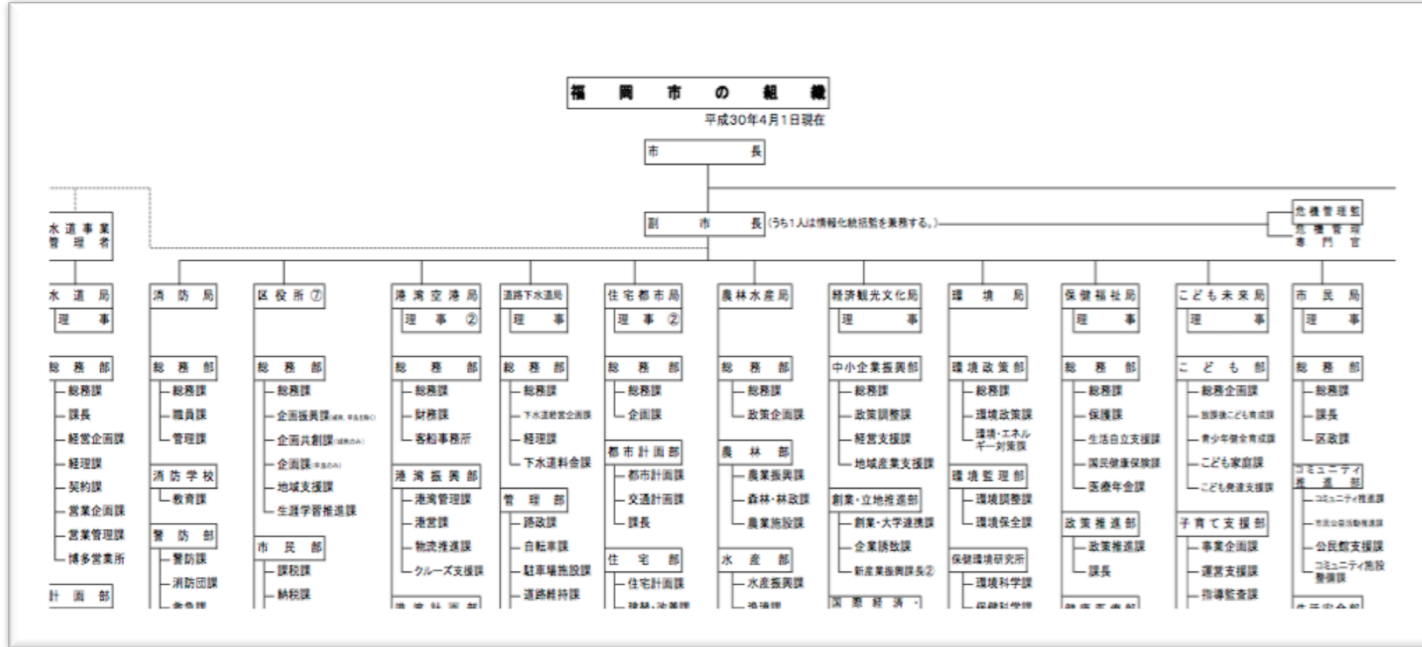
福　岡　市　の　組　織

平成30年4月1日現在

市　長

副　市　長（うち1人は情報化統括監を兼務する。）

危機管理監

危機管理専門官

水道事業管理者

水道局
理事

総務部
総務課
課長
経営企画課
経理課
契約課
営業企画課
営業管理課
博多営業所

計画部

消防局

総務部
総務課
職員課
管理課

消防学校
教育課

警防部
警防課
消防団課
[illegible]

区役所⑦

総務部
総務課
企画振興課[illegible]
企画共創課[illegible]
企画課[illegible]
地域支援課
生涯学習推進課

市民部
課税課
納税課

港湾空港局
理事②

総務部
総務課
財務課
客船事務所

港湾振興部
港湾管理課
港営課
物流推進課
クルーズ支援課

道路下水道局
理事

総務部
総務課
下水道経営企画課
経理課
下水道料金課

管理部
路政課
自転車課
駐車場施設課
道路維持課

住宅都市局
理事②

総務部
総務課
企画課

都市計画部
都市計画課
交通計画課
課長

住宅部
住宅計画課
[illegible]

農林水産局

総務部
総務課
政策企画課

農林部
農業振興課
森林・林政課
農業施設課

水産部
水産振興課
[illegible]

経済観光文化局
理事

中小企業振興部
総務課
政策調整課
経営支援課
地域産業支援課

創業・立地推進部
創業・大学連携課
企業誘致課
新産業振興課長②

国際経済・

環境局

環境政策部
総務課
環境政策課
環境・エネルギー対策課

環境監理部
環境調整課
環境保全課

保健環境研究所
環境科学課
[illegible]

保健福祉局
理事

総務部
総務課
保護課
生活自立支援課
国民健康保険課
医療年金課

政策推進部
政策推進課
課長

こども未来局
理事

こども部
総務企画課
放課後こども育成課
青少年健全育成課
こども家庭課
こども発達支援課

子育て支援部
事業企画課
運営支援課
指導監査課

市民局
理事

総務部
総務課
課長
区政課

コミュニティ推進部
コミュニティ推進課
市民公益活動推進課
公民館支援課
コミュニティ施設整備課